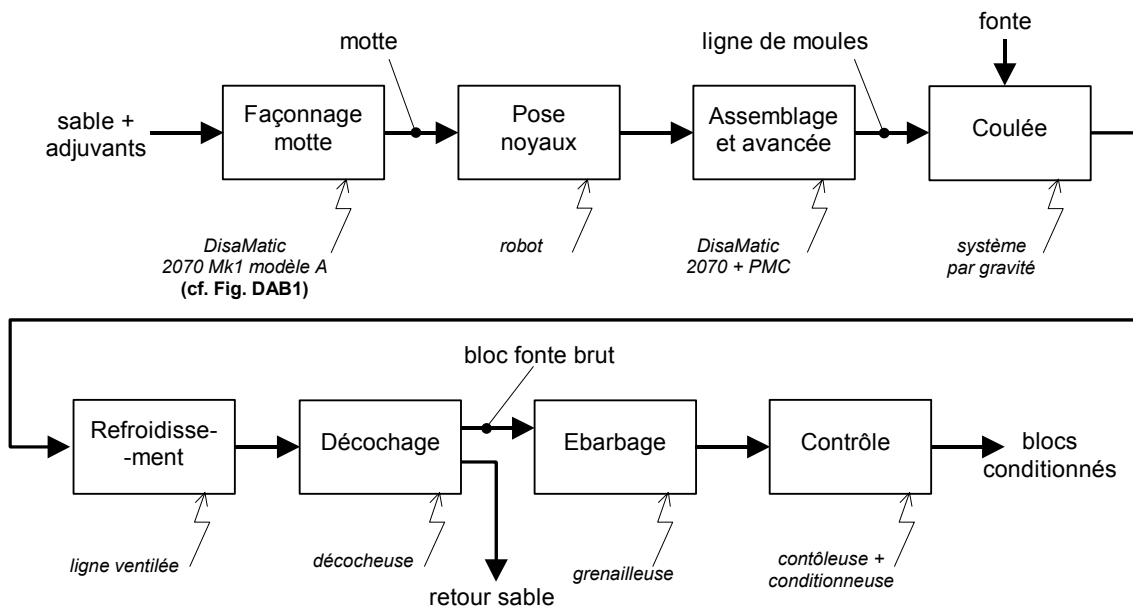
motte

ligne de moules

fonte

sable + adjuvants

Façonnage motte

Pose noyaux

Assemblage et avancée

Coulée

DisaMatic 2070 Mk1 modèle A
(cf. Fig. DAB1)

robot

DisaMatic 2070 + PMC

système par gravité

bloc fonte brut

Refroidisse- -ment

Décochage

Ebarbage

Contrôle

blocs conditionnés

ligne ventilée

décocheuse

retour sable

grenailleuse

contôleuse + conditionneuse